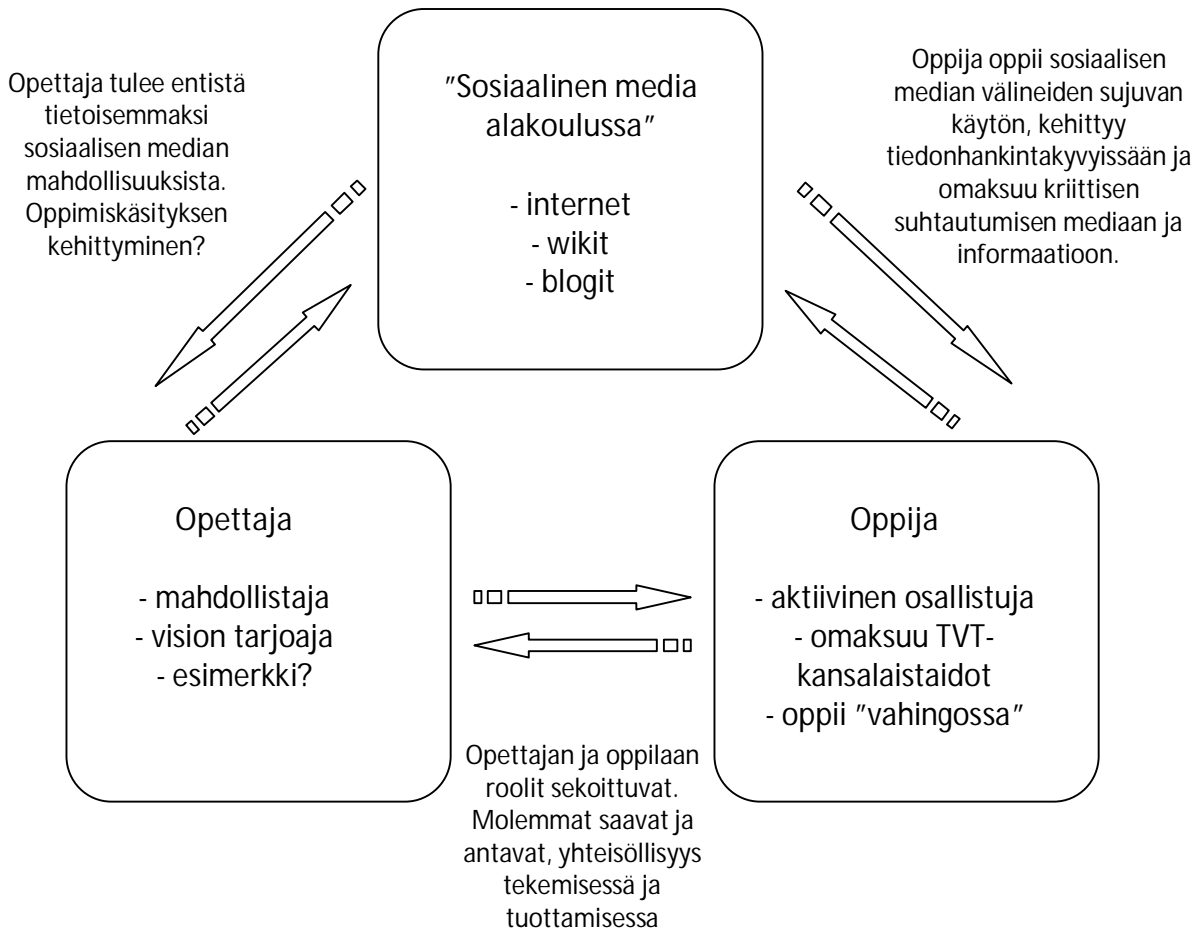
Opettaja tulee entistä tietoisemmaksi sosiaalisen median mahdollisuuksista. Oppimiskäsityksen kehittyminen?

”Sosiaalinen media alakoulussa”

- internet
- wikit
- blogit

Oppija oppii sosiaalisen median välineiden sujuvan käytön, kehittyy tiedonhankintakyvyissään ja omaksuu kriittisen suhtautumisen mediaan ja informaatioon.

Opettaja

- mahdollistaja
- vision tarjoaja
- esimerkki?

Oppija

- aktiivinen osallistuja
- omaksuu TVT-kansalaistaidot
- oppii ”vahingossa”

Opettajan ja oppilaan roolit sekoittuvat. Molemmat saavat ja antavat, yhteisöllisyys tekemisessä ja tuottamisessa